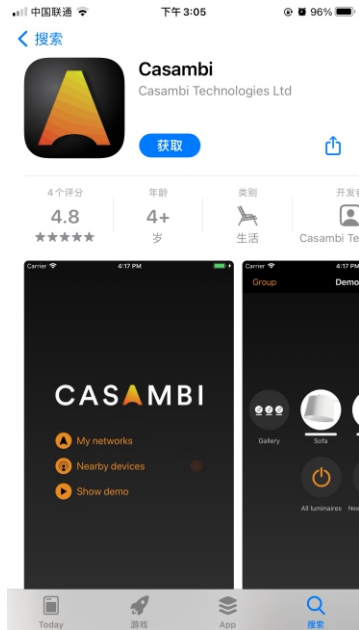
中国联通 下午 3:05 96%

搜索

Casambi
Casambi Technologies Ltd

获取

4个评分
4.8
★★★★★

年龄
4+
岁

类别
生活

开发者
Casambi Te

Carrier 4:17 PM

CASAMBI

My networks
Nearby devices
Show demo

Carrier 4:17 PM
Group Demo

Gallery
Sofa
All luminaires
Ne

Today 游戏 App 搜索